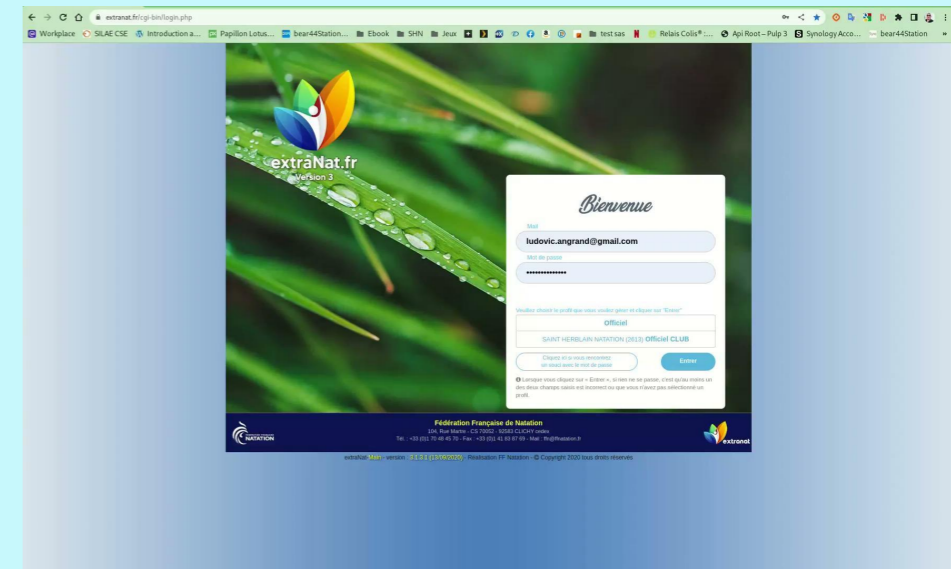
extranat.fr/cgi-bin/login.php

Workplace SILAE CSE Introduction a... Papillon Lotus... bear44Station... Ebook SHN Jeux test sas Relais Colis® :... Api Root – Pulp 3 Synology Acco... bear44Station

extraNat.fr
Version 3

Bienvenue

Mail
ludovic.angrand@gmail.com
Mot de passe
••••••••••••••

Veuillez choisir le profil que vous voulez gérer et cliquer sur "Entrer"

Officiel

SAINT HERBLAIN NATATION (2613) Officiel CLUB

Cliquez ici si vous rencontrez un souci avec le mot de passe

Entrer

Lorsque vous cliquez sur « Entrer », si rien ne se passe, c'est qu'au moins un des deux champs saisis est incorrect ou que vous n'avez pas sélectionné un profil.

NATATION

Fédération Française de Natation
104, Rue Martre - CS 70052 - 92583 CLICHY cedex
Tél. : +33 (0)1 70 48 45 70 - Fax : +33 (0)1 41 83 87 69 - Mail : ffn@ffnatation.fr

extranat

extraNat Main version : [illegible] - Réalisation FF Natation - © Copyright 2020 tous droits réservés